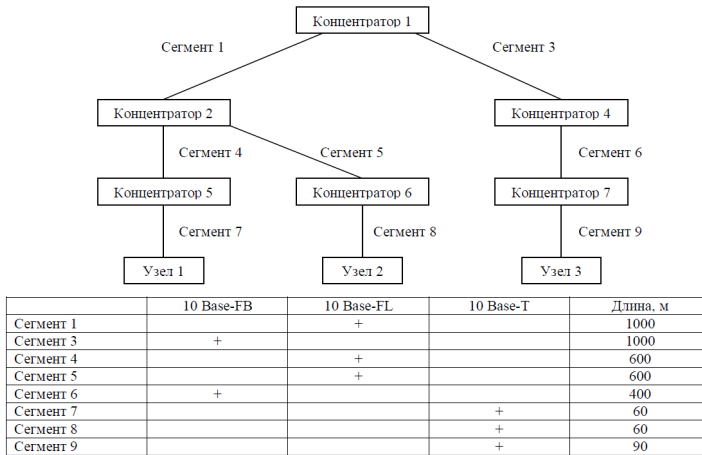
Концентратор 1

Сегмент 1

Сегмент 3

Концентратор 2

Концентратор 4

Сегмент 4

Сегмент 5

Сегмент 6

Концентратор 5

Концентратор 6

Концентратор 7

Сегмент 7

Сегмент 8

Сегмент 9

Узел 1

Узел 2

Узел 3

| | 10 Base-FB | 10 Base-FL | 10 Base-T | Длина, м |
|---|---|---|---|---|
| Сегмент 1 | | + | | 1000 |
| Сегмент 3 | + | | | 1000 |
| Сегмент 4 | | + | | 600 |
| Сегмент 5 | | + | | 600 |
| Сегмент 6 | + | | | 400 |
| Сегмент 7 | | | + | 60 |
| Сегмент 8 | | | + | 60 |
| Сегмент 9 | | | + | 90 |